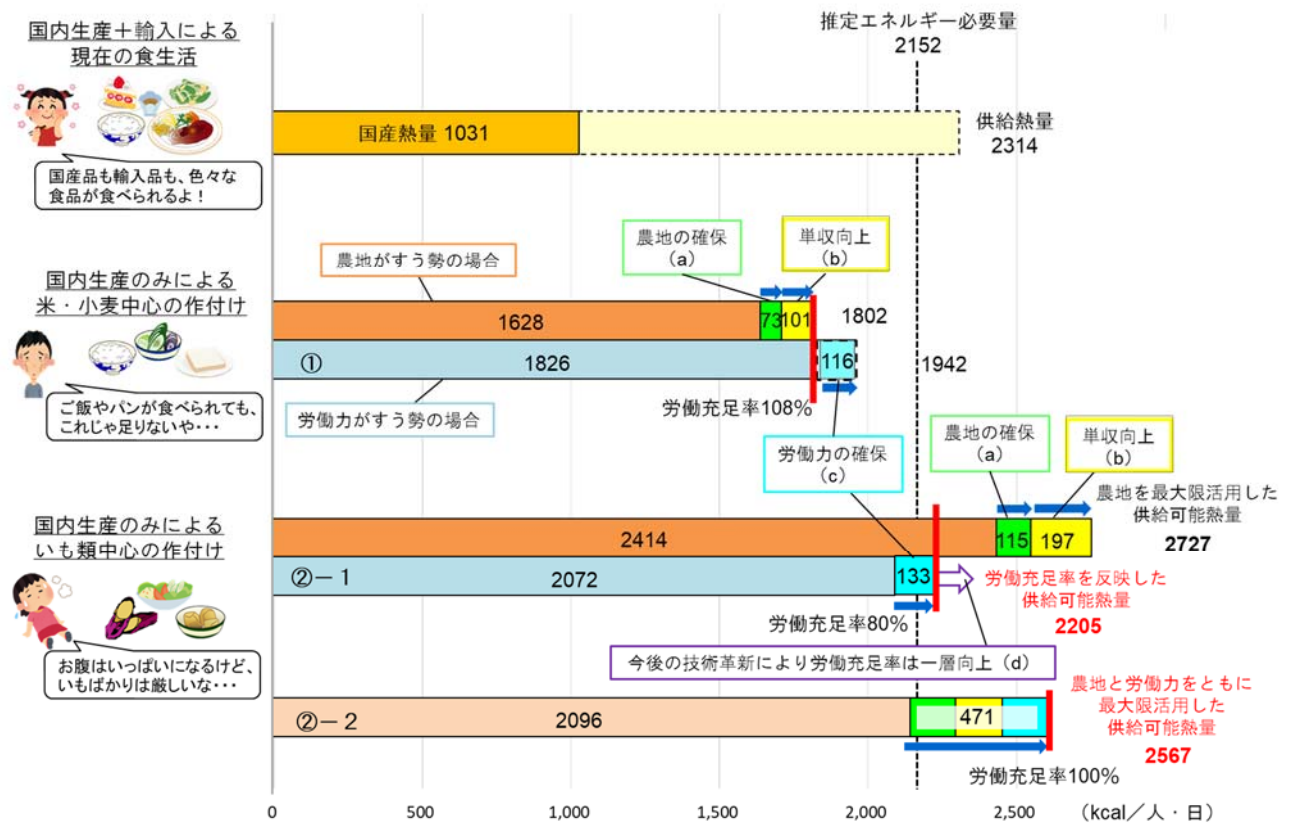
国内生産＋輸入による
現在の食生活

国産品も輸入品も、色々な食品が食べられるよ！

推定エネルギー必要量
2152

国産熱量 1031

供給熱量
2314

農地がすう勢の場合

農地の確保
（a）

単収向上
（b）

国内生産のみによる
米・小麦中心の作付け

1628

73

101

1802

①

1826

116

1942

ご飯やパンが食べられても、これじゃ足りないや・・・

労働力がすう勢の場合

労働充足率108%

労働力の確保
（c）

農地の確保
（a）

単収向上
（b）

国内生産のみによる
いも類中心の作付け

農地を最大限活用した
供給可能熱量
2727

2414

115

197

②－1

2072

133

労働充足率を反映した
供給可能熱量
2205

労働充足率80%

お腹はいっぱいになるけど、いもばかりは厳しいな・・・

今後の技術革新により労働充足率は一層向上（d）

農地と労働力をともに
最大限活用した
供給可能熱量
2567

②－2

2096

471

労働充足率100%

0　500　1,000　1,500　2,000　2,500　（kcal／人・日）